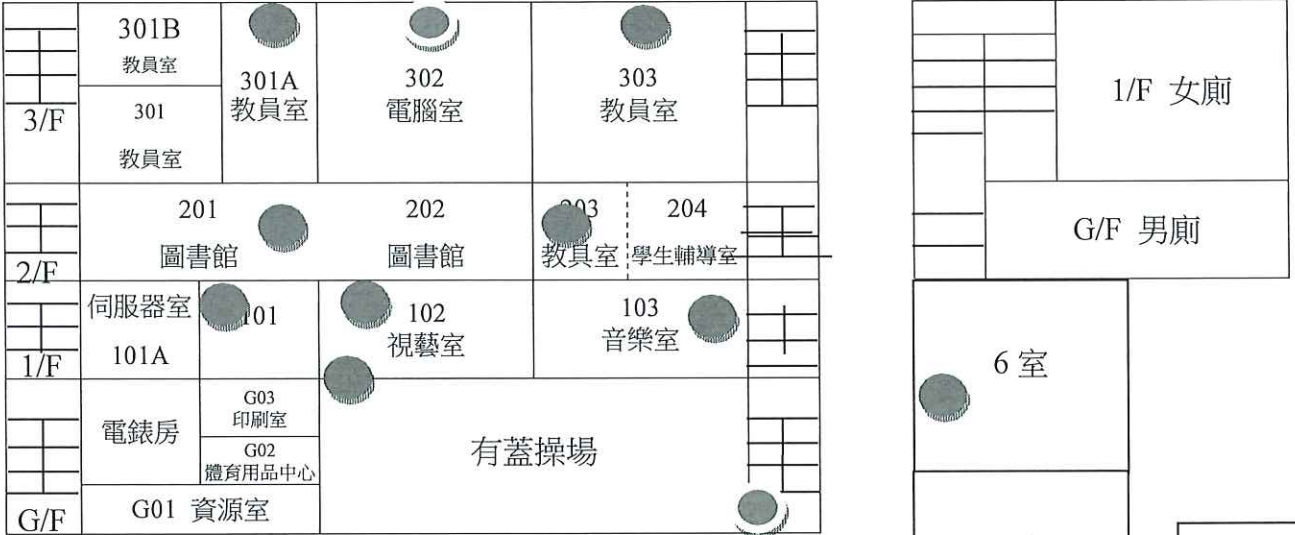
301B
教員室

301A
教員室

302
電腦室

303
教員室

301
教員室

3/F

201
圖書館

202
圖書館

203
教員室

204
學生輔導室

2/F

伺服器室

101

102
視藝室

103
音樂室

101A

1/F

電錶房

G03
印刷室

G02
體育用品中心

有蓋操場

G01 資源室

G/F

1/F 女廁

G/F 男廁

6 室